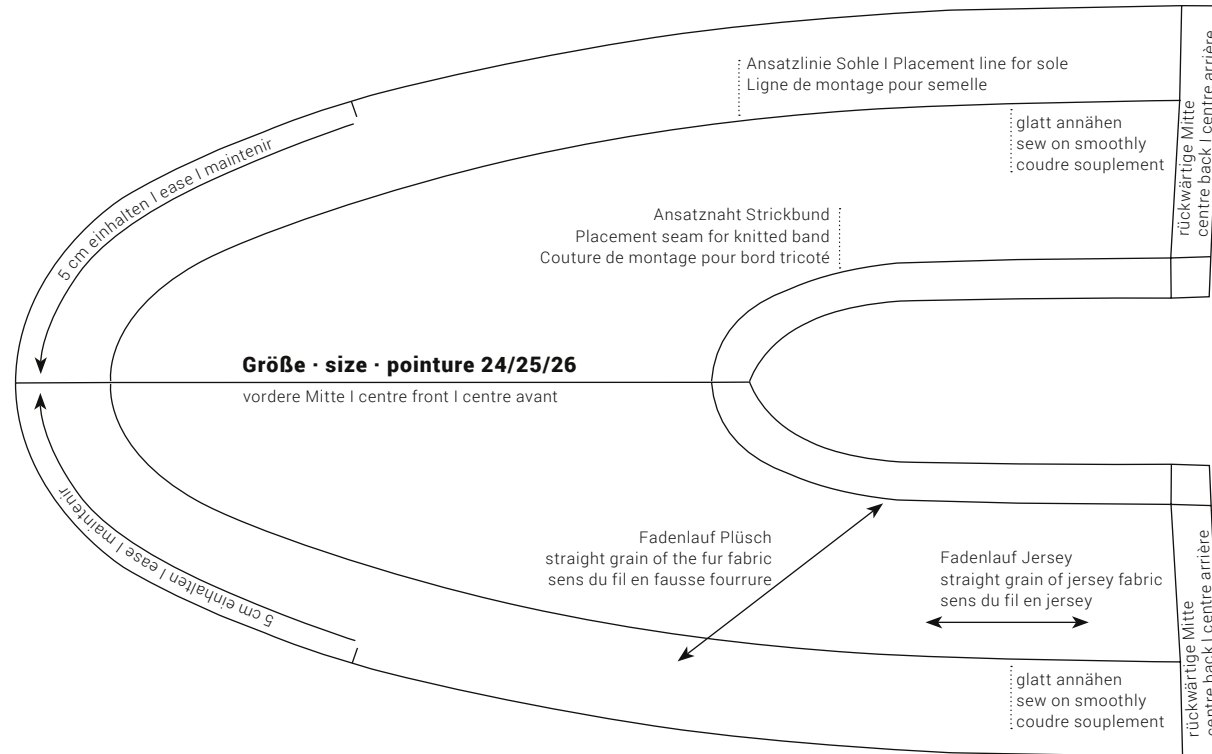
Ansatzlinie Sohle I Placement line for sole
Ligne de montage pour semelle

glatt annähen
sew on smoothly
coudre souplement

rückwärtige Mitte
centre back I centre arrière

5 cm einhalten I ease I maintenir

Ansatznaht Strickbund
Placement seam for knitted band
Couture de montage pour bord tricoté

Größe · size · pointure 24/25/26

vordere Mitte I centre front I centre avant

Fadenlauf Plüsch
straight grain of the fur fabric
sens du fil en fausse fourrure

Fadenlauf Jersey
straight grain of jersey fabric
sens du fil en jersey

5 cm einhalten I ease I maintenir

rückwärtige Mitte
centre back I centre arrière

glatt annähen
sew on smoothly
coudre souplement